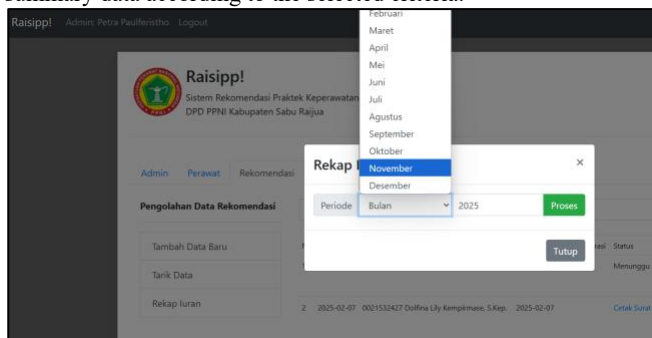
summary data according to the selected criteria.

Raisipp! Admin: Petra Paulferistho Logout

Raisipp!
Sistem Rekomendasi Praktek Keperawatan
DPD PPNI Kabupaten Sabu Raijua

Admin Perawat Rekomendasi

Pengolahan Data Rekomendasi

Tambah Data Baru
Tarik Data
Rekap Iuran

Rekap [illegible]

Periode Bulan 2025 Proses

Februari
Maret
April
Mei
Juni
Juli
Agustus
September
Oktober
November
Desember

Tutup

×

Status
Menunggu

2 2025-02-07 0021532427 Dolfina Lily Kempirmase, S.Kep. 2025-02-07 Cetak Surat